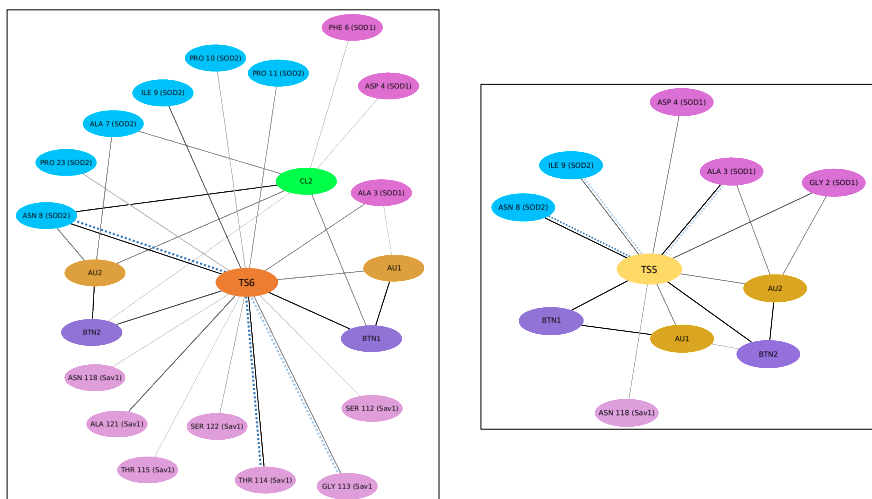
PHE 6 (SOD1)
PRO 10 (SOD2)
PRO 11 (SOD2)
ASP 4 (SOD1)
ILE 9 (SOD2)
ALA 7 (SOD2)
PRO 23 (SOD2)
CL2
ALA 3 (SOD1)
ASN 8 (SOD2)
AU2
AU1
TS6
BTN2
BTN1
ASN 118 (Sav1)
SER 112 (Sav1)
ALA 121 (Sav1)
SER 122 (Sav1)
THR 115 (Sav1)
THR 114 (Sav1)
GLY 113 (Sav1

ASP 4 (SOD1)
ILE 9 (SOD2)
ALA 3 (SOD1)
GLY 2 (SOD1)
ASN 8 (SOD2)
TS5
AU2
BTN1
AU1
BTN2
ASN 118 (Sav1)